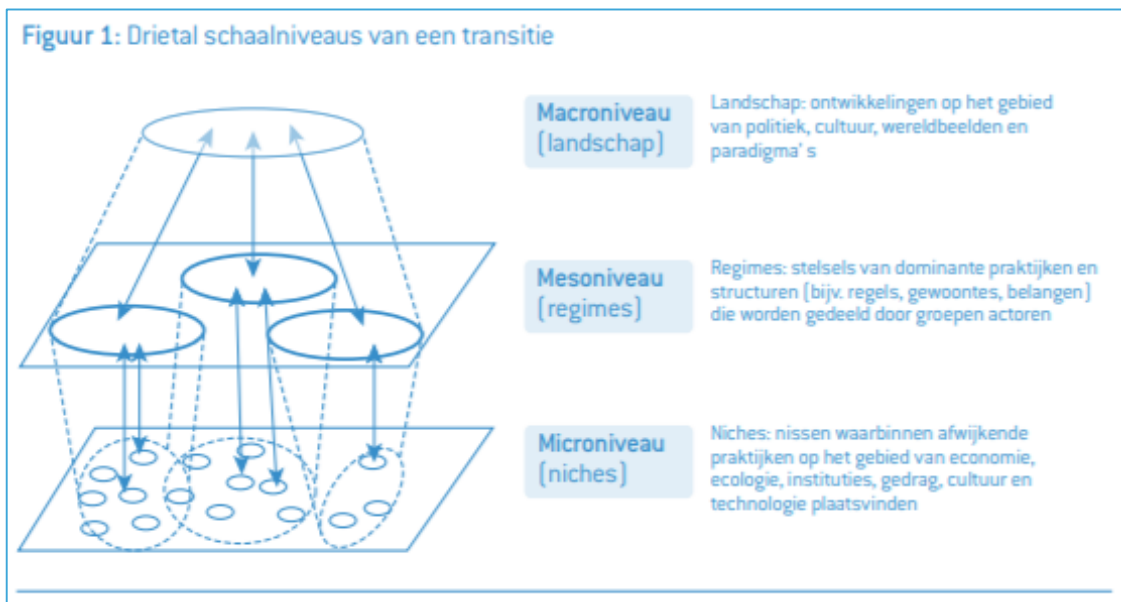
Figuur 1: Drietal schaalniveaus van een transitie

Macroniveau
(landschap)

Landschap: ontwikkelingen op het gebied van politiek, cultuur, wereldbeelden en paradigma' s

Mesoniveau
(regimes)

Regimes: stelsels van dominante praktijken en structuren (bijv. regels, gewoontes, belangen) die worden gedeeld door groepen actoren

Microniveau
(niches)

Niches: nissen waarbinnen afwijkende praktijken op het gebied van economie, ecologie, instituties, gedrag, cultuur en technologie plaatsvinden